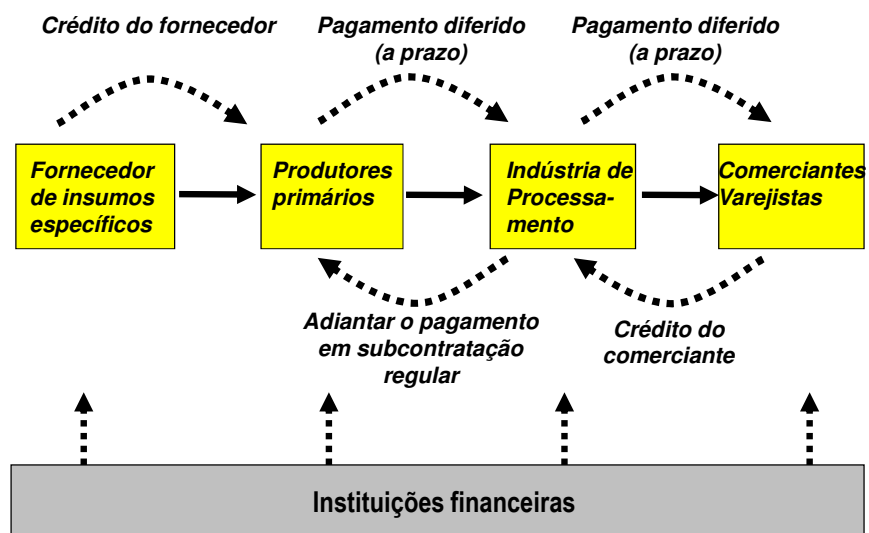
Crédito do fornecedor

Pagamento diferido (a prazo)

Pagamento diferido (a prazo)

Fornecedor de insumos específicos

Produtores primários

Indústria de Processamento

Comerciantes Varejistas

Adiantar o pagamento em subcontratação regular

Crédito do comerciante

Instituições financeiras